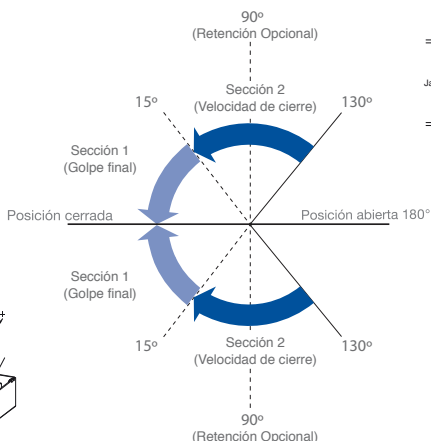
90º
(Retención Opcional)

Sección 2
(Velocidad de cierre)

15º

130º

Sección 1
(Golpe final)

Posición cerrada

Posición abierta 180°

Sección 1
(Golpe final)

15º

Sección 2
(Velocidad de cierre)

130º

90º
(Retención Opcional)